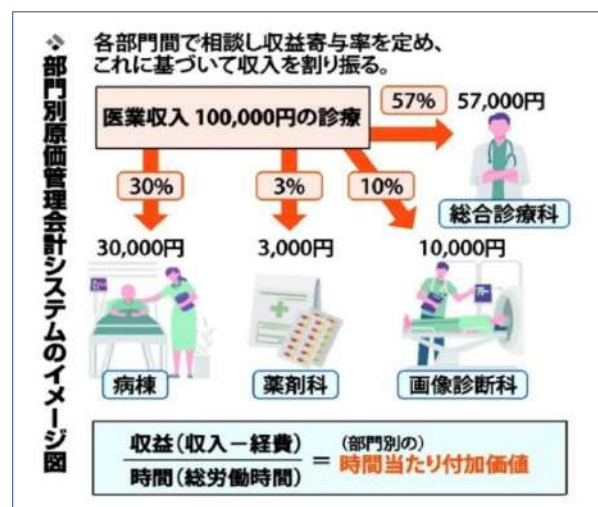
部門別原価管理会計システムのイメージ図

各部門間で相談し収益寄与率を定め、これに基づいて収入を割り振る。

医業収入 100,000円の診療

57%
57,000円
総合診療科

30%
30,000円
病棟

3%
3,000円
薬剤科

10%
10,000円
画像診断科

$\frac{\text{収益(収入-経費)}}{\text{時間(総労働時間)}}$ = (部門別の)時間当たり付加価値